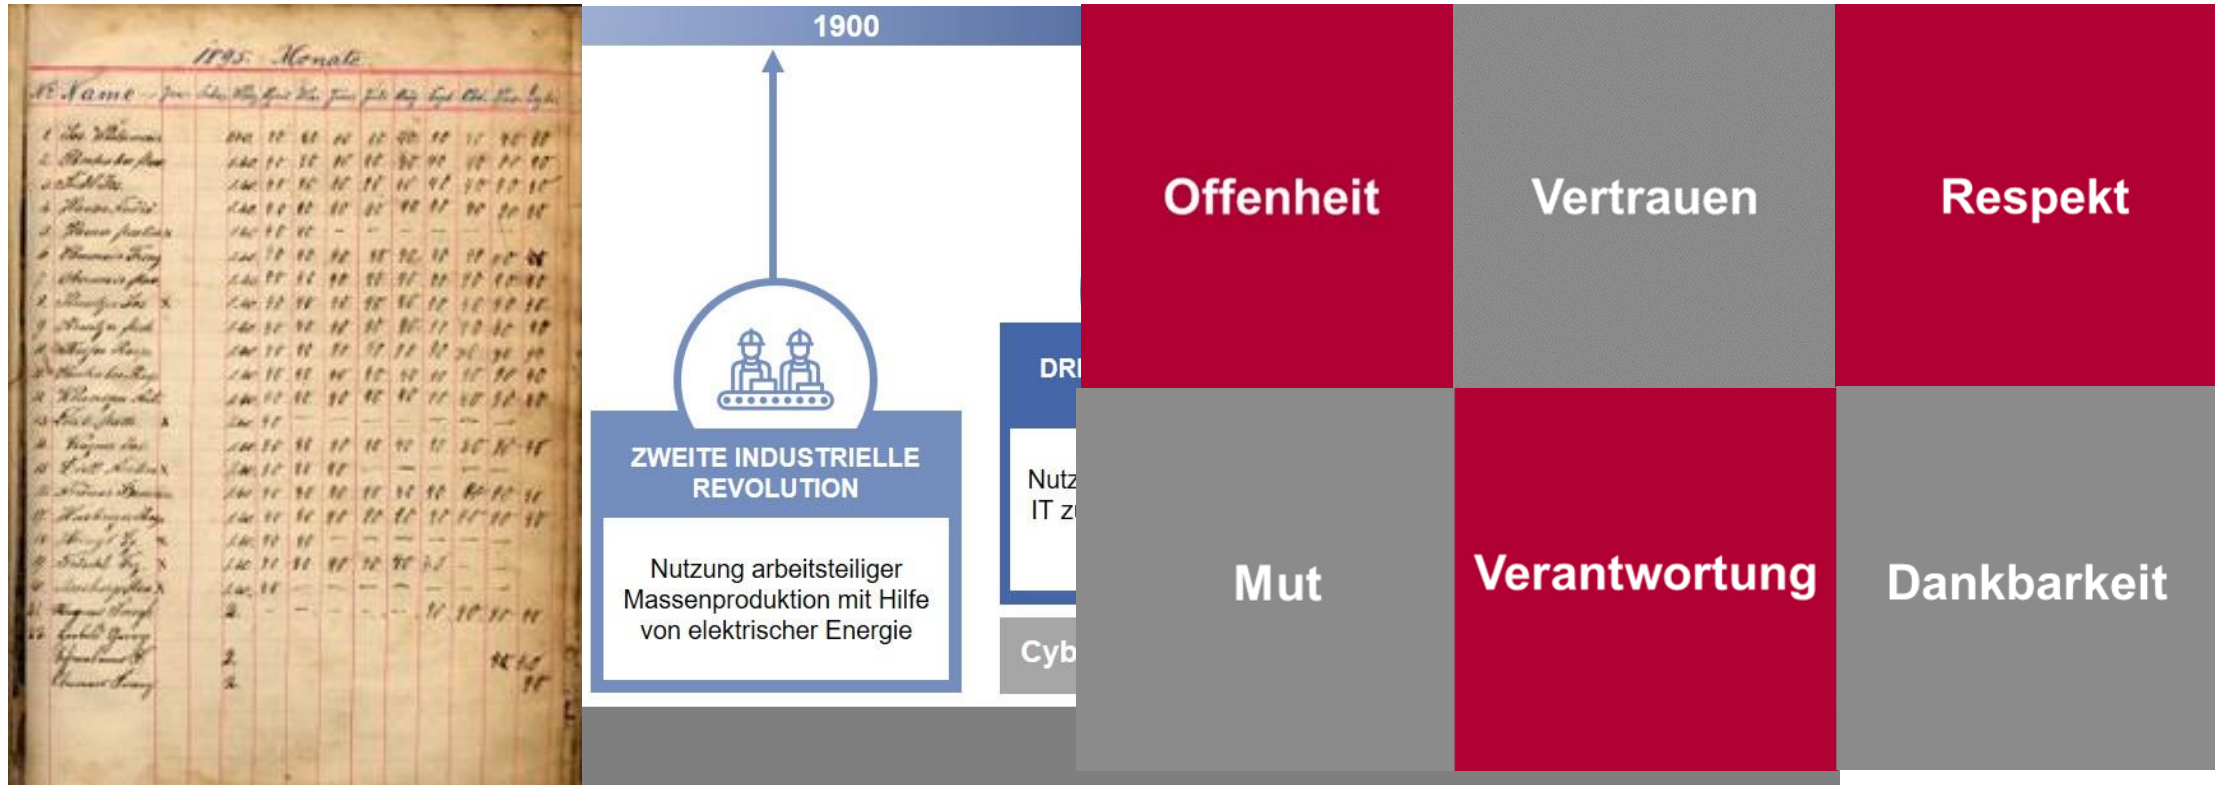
1895. Monate
No. Name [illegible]

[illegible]

1900

ZWEITE INDUSTRIELLE REVOLUTION

Nutzung arbeitsteiliger Massenproduktion mit Hilfe von elektrischer Energie

DR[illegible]

Nutz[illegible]
IT z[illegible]

Cyb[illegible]

Offenheit

Vertrauen

Respekt

Mut

Verantwortung

Dankbarkeit